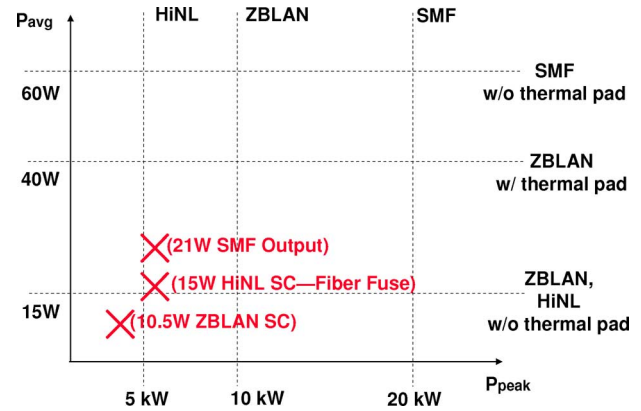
$P_{avg}$

HiNL ZBLAN SMF

SMF w/o thermal pad

60W

ZBLAN w/ thermal pad

40W

(21W SMF Output)

(15W HiNL SC—Fiber Fuse)

ZBLAN, HiNL w/o thermal pad

15W

(10.5W ZBLAN SC)

$P_{peak}$

5 kW 10 kW 20 kW